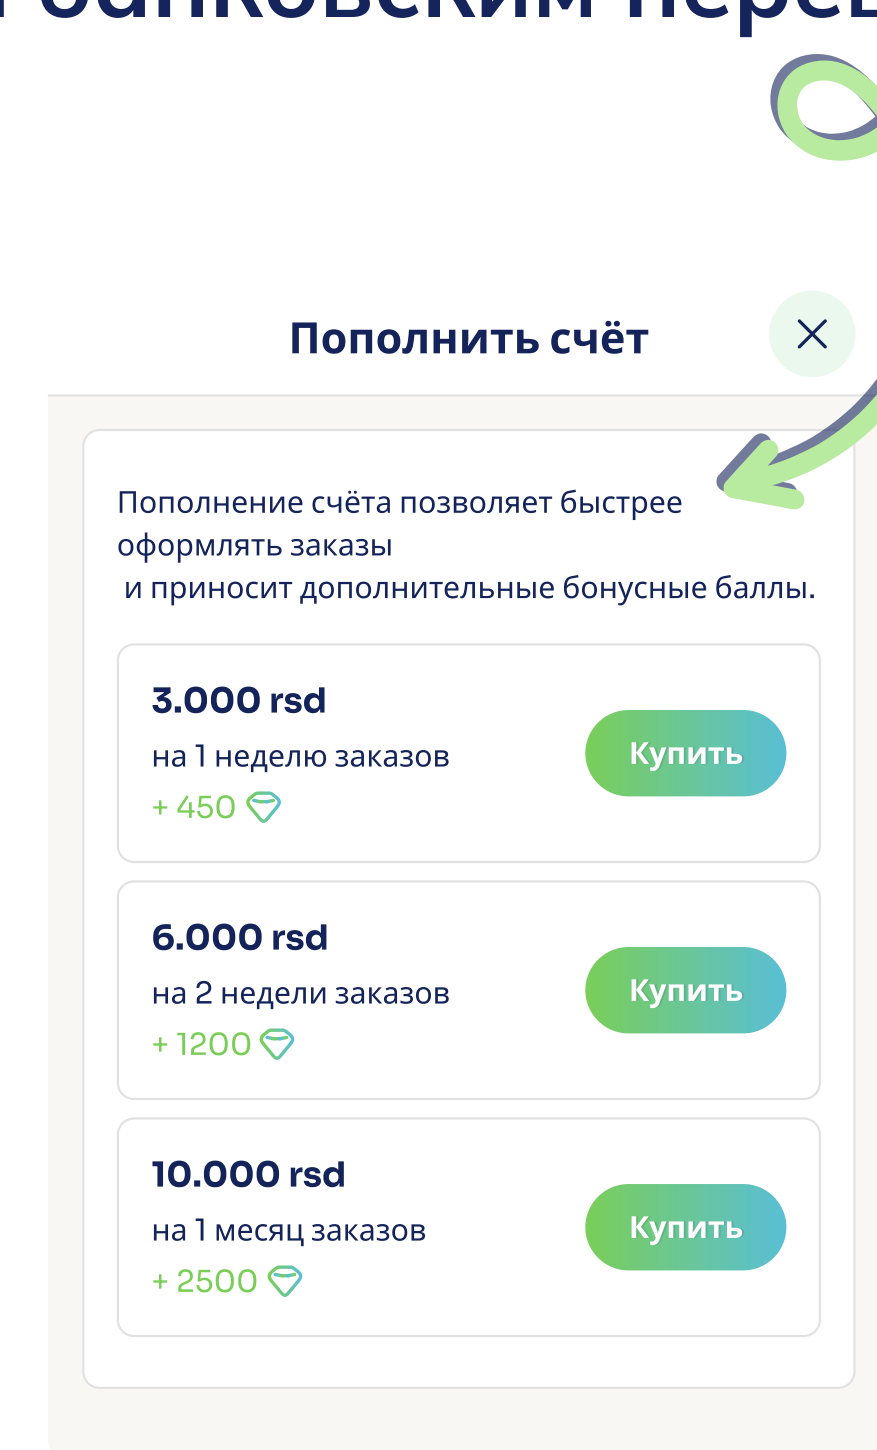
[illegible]банковским перев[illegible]

Пополнить счёт

×

Пополнение счёта позволяет быстрее оформлять заказы
 и приносит дополнительные бонусные баллы.

3.000 rsd
на 1 неделю заказов
+ 450

Купить

6.000 rsd
на 2 недели заказов
+ 1200

Купить

10.000 rsd
на 1 месяц заказов
+ 2500

Купить